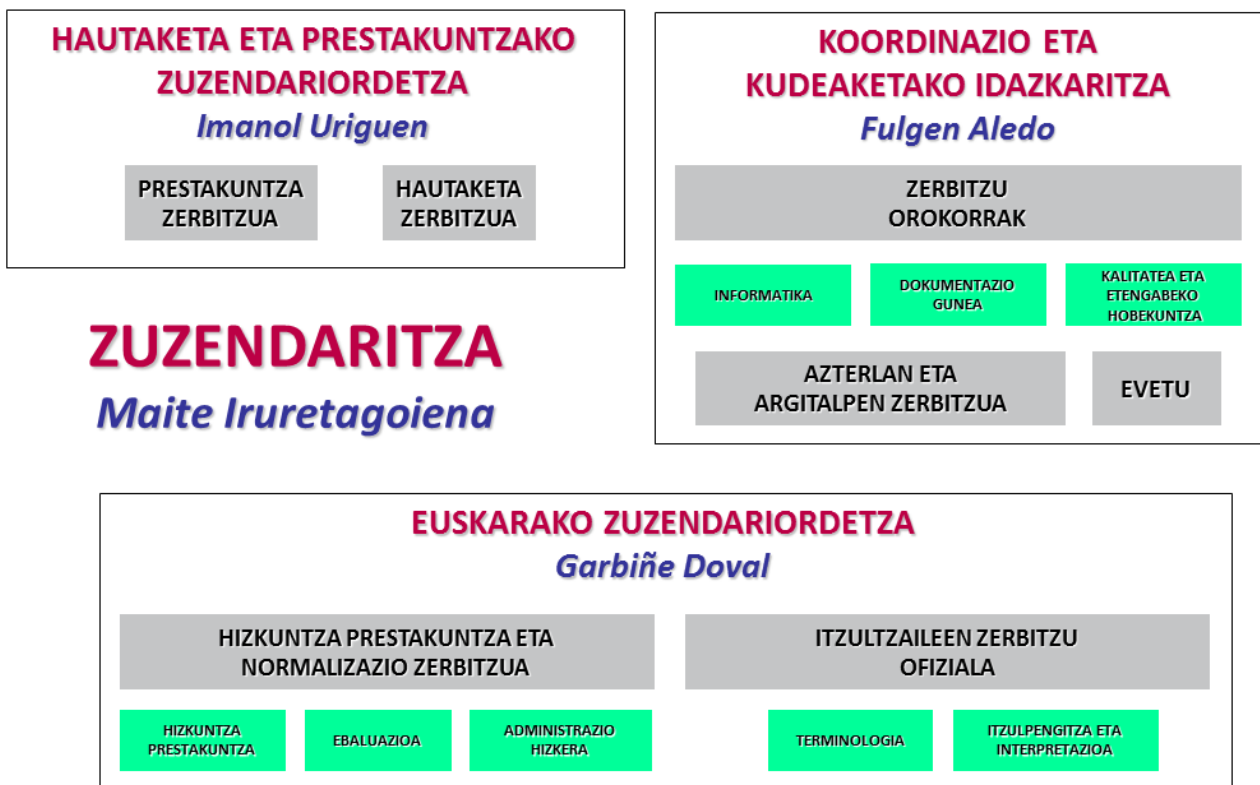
HAUTAKETA ETA PRESTAKUNTZAKO ZUZENDARIORDETZA
Imanol Uriguen

PRESTAKUNTZA ZERBITZUA

HAUTAKETA ZERBITZUA

KOORDINAZIO ETA KUDEAKETAKO IDAZKARITZA
Fulgen Aledo

ZERBITZU OROKORRAK

INFORMATIKA

DOKUMENTAZIO GUNEA

KALITATEA ETA ETENGABEKO HOBEKUNTZA

AZTERLAN ETA ARGITALPEN ZERBITZUA

EVETU

ZUZENDARITZA
Maite Iruretagoiena

EUSKARAKO ZUZENDARIORDETZA
Garbiñe Doval

HIZKUNTZA PRESTAKUNTZA ETA NORMALIZAZIO ZERBITZUA

ITZULTZAILEEN ZERBITZU OFIZIALA

HIZKUNTZA PRESTAKUNTZA

EBALUAZIOA

ADMINISTRAZIO HIZKERA

TERMINOLOGIA

ITZULPENGITZA ETA INTERPRETAZIOA